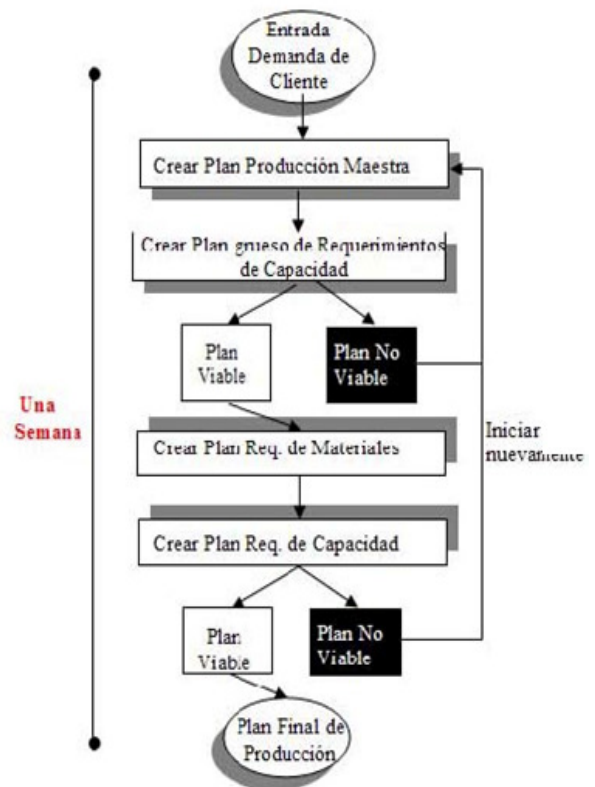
Entrada Demanda de Cliente

Crear Plan Producción Maestra

Crear Plan grueso de Requerimientos de Capacidad

Plan Viable

Plan No Viable

Una Semana

Crear Plan Req. de Materiales

Iniciar nuevamente

Crear Plan Req. de Capacidad

Plan Viable

Plan No Viable

Plan Final de Producción